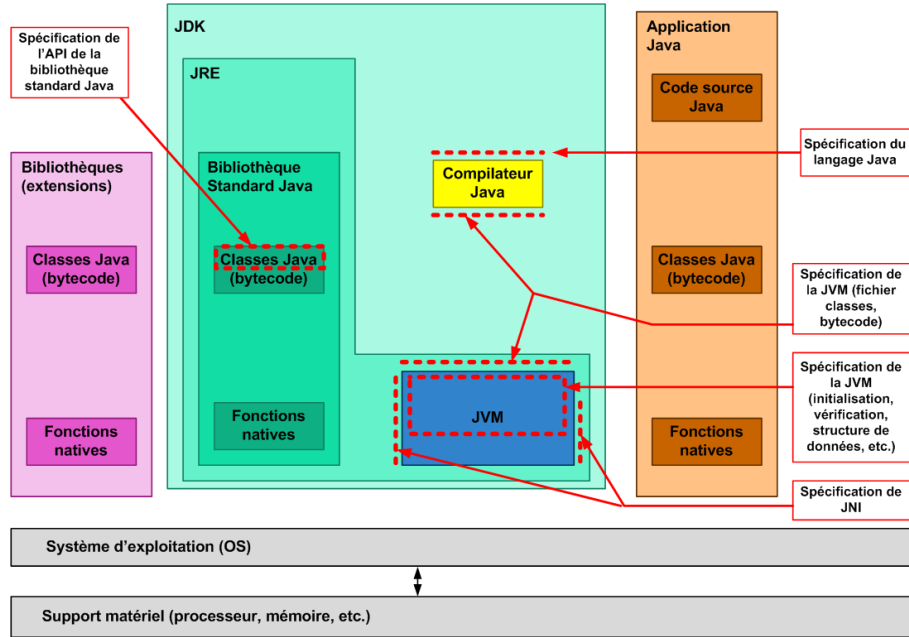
Spécification de l'API de la bibliothèque standard Java

JDK

JRE

Application Java

Code source Java

Spécification du langage Java

Bibliothèques (extensions)

Bibliothèque Standard Java

Compilateur Java

Classes Java (bytecode)

Classes Java (bytecode)

Classes Java (bytecode)

Spécification de la JVM (fichier classes, bytecode)

Spécification de la JVM (initialisation, vérification, structure de données, etc.)

JVM

Fonctions natives

Fonctions natives

Fonctions natives

Spécification de JNI

Système d'exploitation (OS)

Support matériel (processeur, mémoire, etc.)